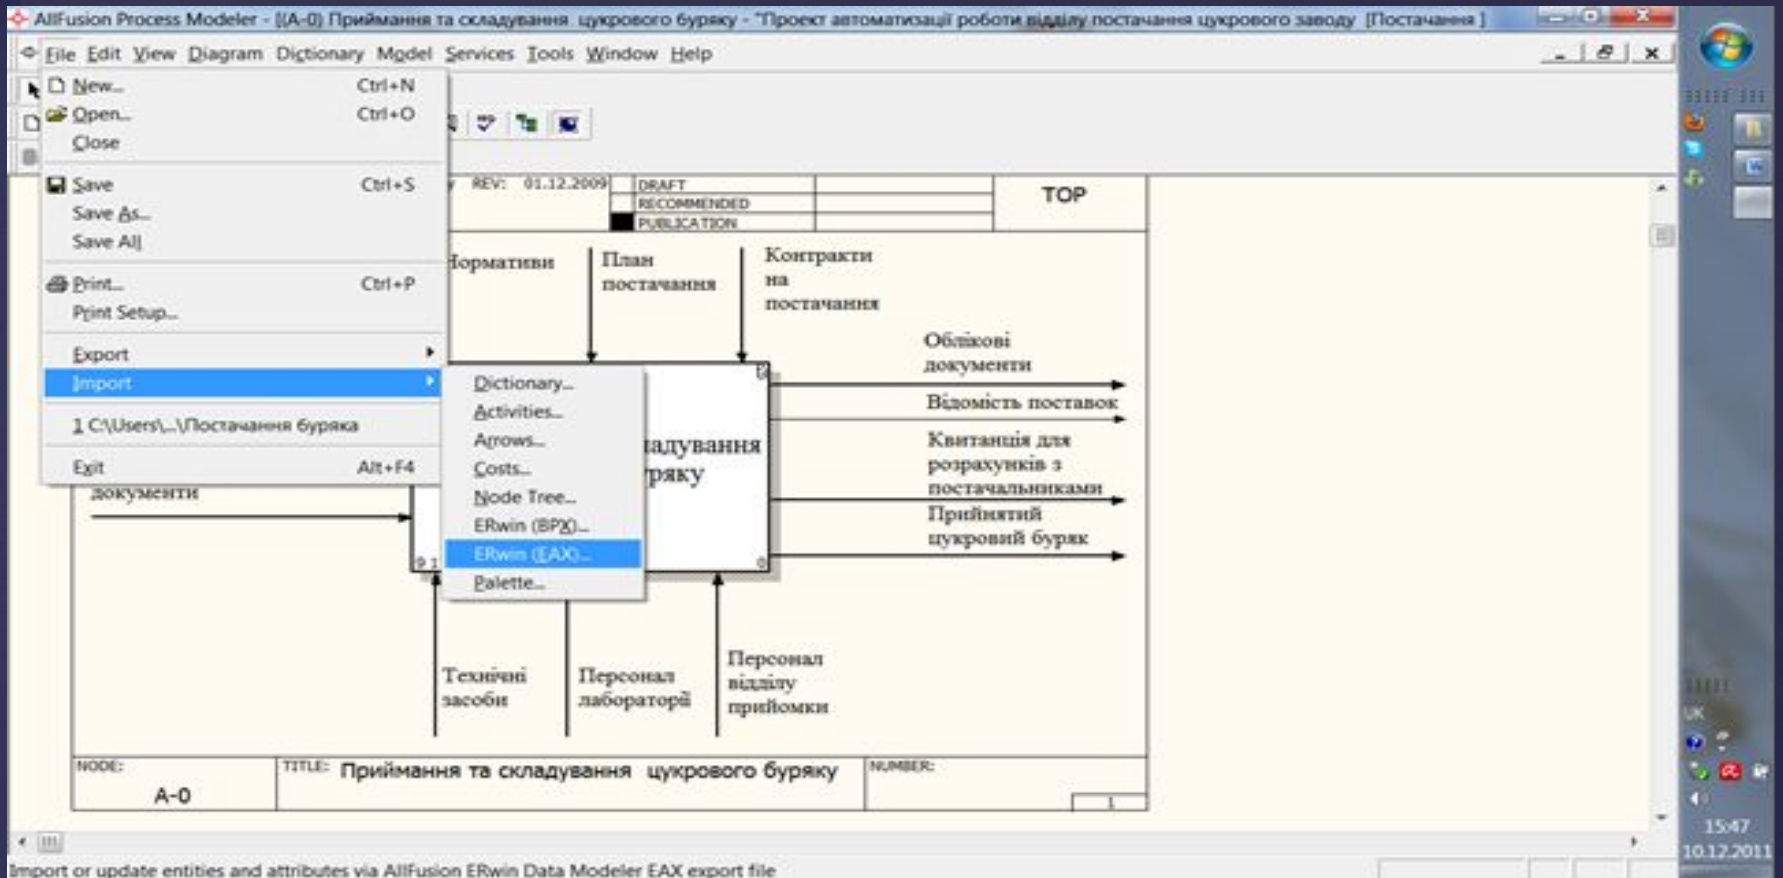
AllFusion Process Modeler - [(A-0) Приймання та складування цукрового буряку - "Проект автоматизації роботи відділу постачання цукрового заводу [Постачання]

File Edit View Diagram Dictionary Model Services Tools Window Help

New... Ctrl+N
Open... Ctrl+O
Close
Save Ctrl+S
Save As...
Save All
Print... Ctrl+P
Print Setup...
Export
Import
1 C:\Users\...\Постачання буряка
Exit Alt+F4

Dictionary...
Activities...
Arrows...
Costs...
Node Tree...
ERwin (BPX)...
ERwin (EAX)...
Palette...

REV: 01.12.2009

| DRAFT |
|---|
| RECOMMENDED |
| PUBLICATION |

TOP

Нормативи

План постачання

Контракти на постачання

Облікові документи

Відомість поставок

Квитанція для розрахунків з постачальниками

Прийнятий цукровий буряк

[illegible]адування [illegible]ряку

документи

Технічні засоби

Персонал лабораторії

Персонал відділу прийомки

NODE: A-0

TITLE: Приймання та складування цукрового буряку

NUMBER:

1

Import or update entities and attributes via AllFusion ERwin Data Modeler EAX export file

UK

15:47
10.12.2011